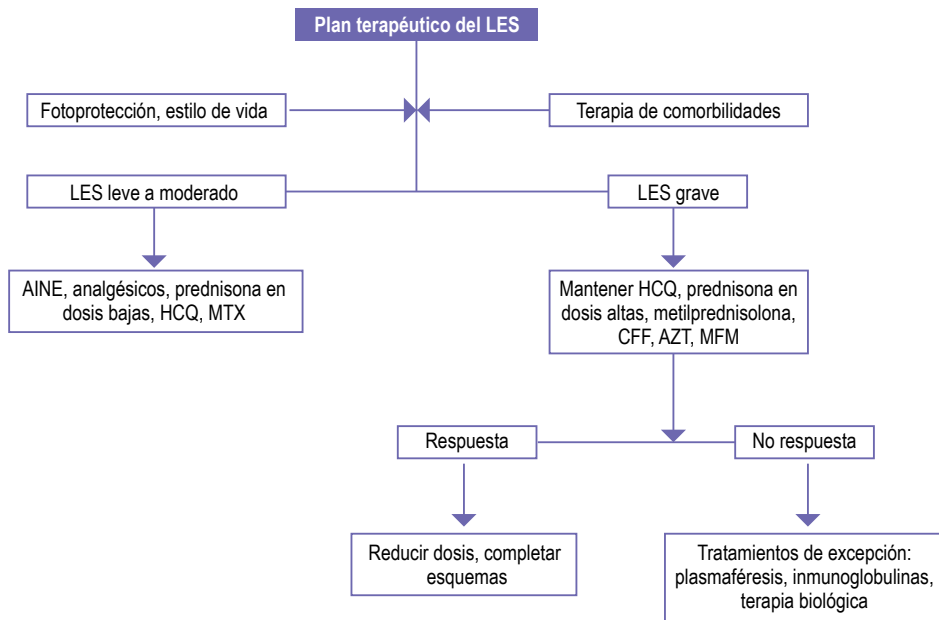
Plan terapéutico del LES

Fotoprotección, estilo de vida

Terapia de comorbilidades

LES leve a moderado

LES grave

AINE, analgésicos, prednisona en dosis bajas, HCQ, MTX

Mantener HCQ, prednisona en dosis altas, metilprednisolona, CFF, AZT, MFM

Respuesta

No respuesta

Reducir dosis, completar esquemas

Tratamientos de excepción: plasmaféresis, inmunoglobulinas, terapia biológica